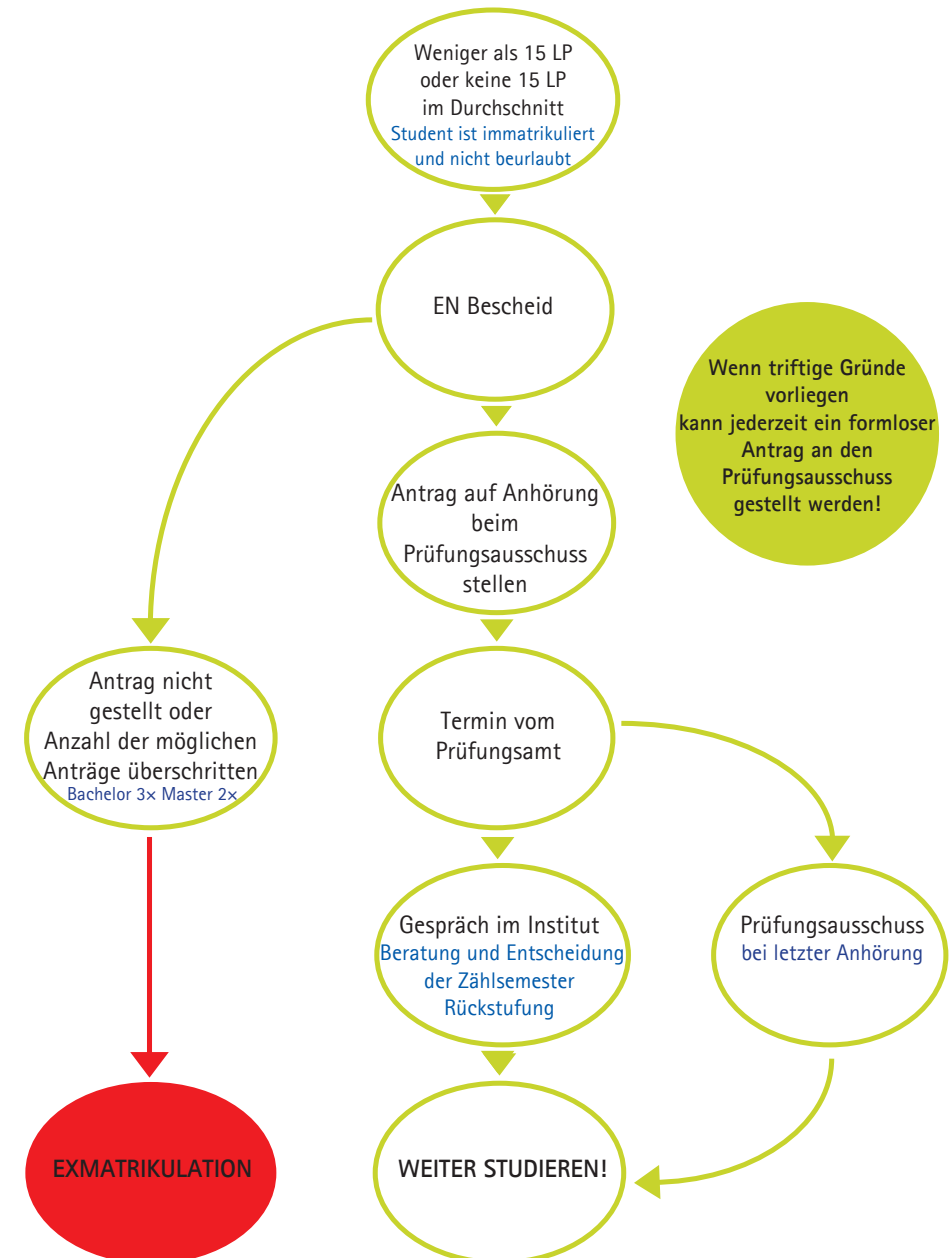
Weniger als 15 LP oder keine 15 LP im Durchschnitt
Student ist immatrikuliert und nicht beurlaubt

EN Bescheid

Wenn triftige Gründe vorliegen kann jederzeit ein formloser Antrag an den Prüfungsausschuss gestellt werden!

Antrag auf Anhörung beim Prüfungsausschuss stellen

Antrag nicht gestellt oder Anzahl der möglichen Anträge überschritten
Bachelor 3× Master 2×

Termin vom Prüfungsamt

Gespräch im Institut
Beratung und Entscheidung der Zählsemester Rückstufung

Prüfungsausschuss
bei letzter Anhörung

EXMATRIKULATION

WEITER STUDIEREN!